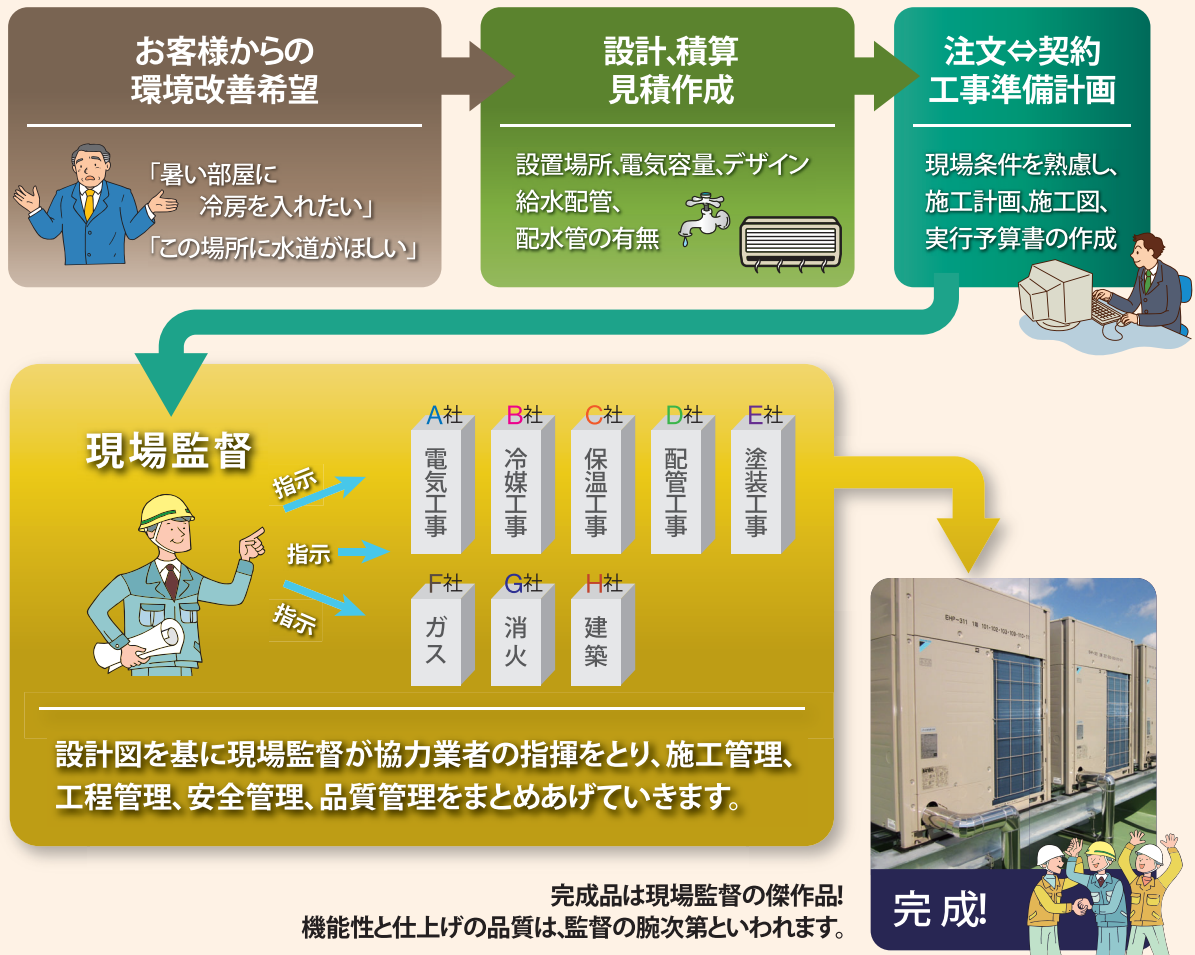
お客様からの
環境改善希望

「暑い部屋に
冷房を入れたい」
「この場所に水道がほしい」

設計、積算
見積作成

設置場所、電気容量、デザイン
給水配管、
配水管の有無

注文⇔契約
工事準備計画

現場条件を熟慮し、
施工計画、施工図、
実行予算書の作成

現場監督

指示
指示
指示

A社 電気工事
B社 冷媒工事
C社 保温工事
D社 配管工事
E社 塗装工事
F社 ガス
G社 消火
H社 建築

設計図を基に現場監督が協力業者の指揮をとり、施工管理、工程管理、安全管理、品質管理をまとめあげていきます。

完成品は現場監督の傑作品!
機能性と仕上げの品質は、監督の腕次第といわれます。

完 成!